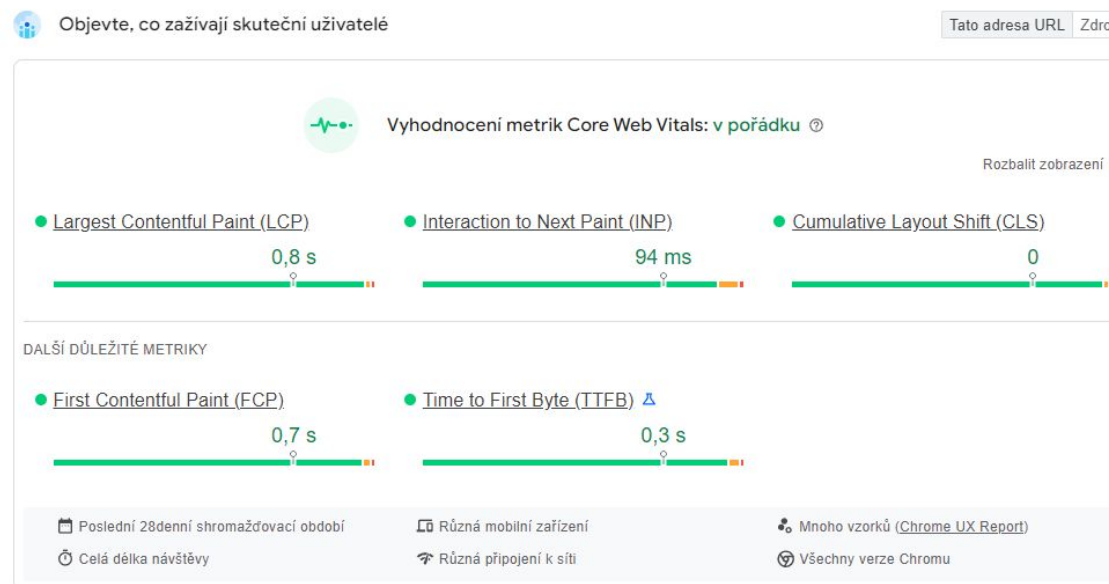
Objevte, co zažívají skuteční uživatelé

Tato adresa URL | Zdro

Vyhodnocení metrik Core Web Vitals: v pořádku

Rozbalit zobrazení

Largest Contentful Paint (LCP)
0,8 s

Interaction to Next Paint (INP)
94 ms

Cumulative Layout Shift (CLS)
0

DALŠÍ DŮLEŽITÉ METRIKY

First Contentful Paint (FCP)
0,7 s

Time to First Byte (TTFB)
0,3 s

Poslední 28denní shromažďovací období
Různá mobilní zařízení
Mnoho vzorků (Chrome UX Report)
Celá délka návštěvy
Různá připojení k síti
Všechny verze Chromu